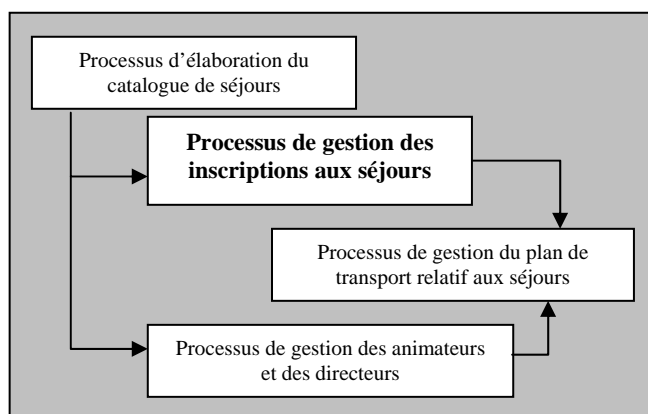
Processus d'élaboration du catalogue de séjours

**Processus de gestion des inscriptions aux séjours**

Processus de gestion du plan de transport relatif aux séjours

Processus de gestion des animateurs et des directeurs